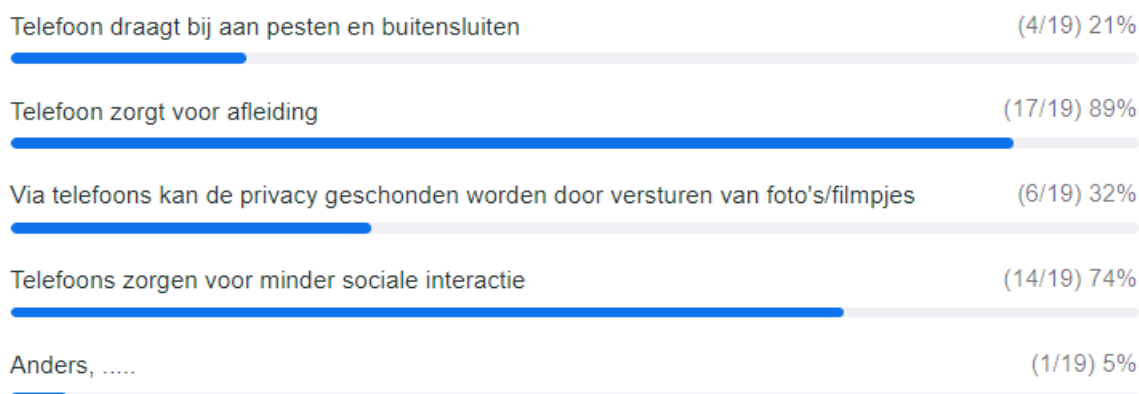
Telefoon draagt bij aan pesten en buitensluiten (4/19) 21%

Telefoon zorgt voor afleiding (17/19) 89%

Via telefoons kan de privacy geschonden worden door versturen van foto's/filmpjes (6/19) 32%

Telefoons zorgen voor minder sociale interactie (14/19) 74%

Anders, ..... (1/19) 5%